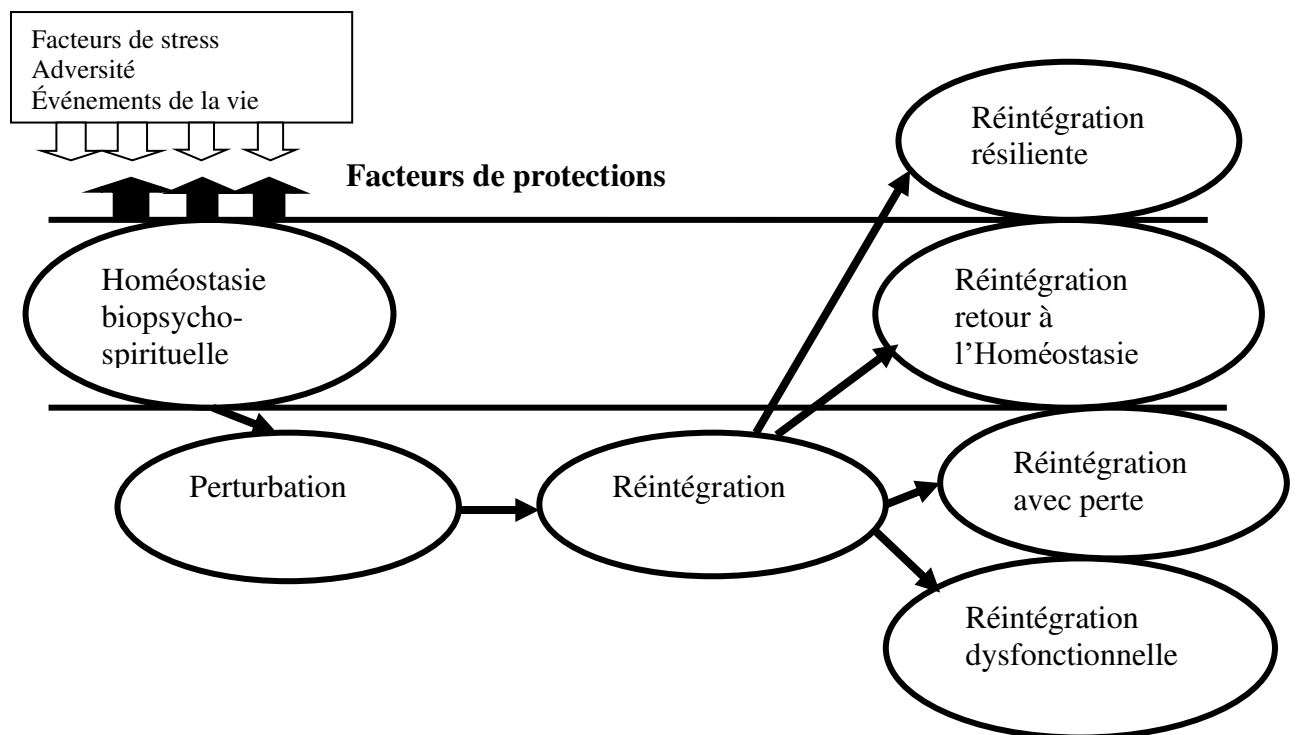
Facteurs de stress
Adversité
Événements de la vie

Facteurs de protections

Réintégration résiliente

Homéostasie biopsycho-spirituelle

Réintégration retour à l'Homéostasie

Perturbation

Réintégration

Réintégration avec perte

Réintégration dysfonctionnelle